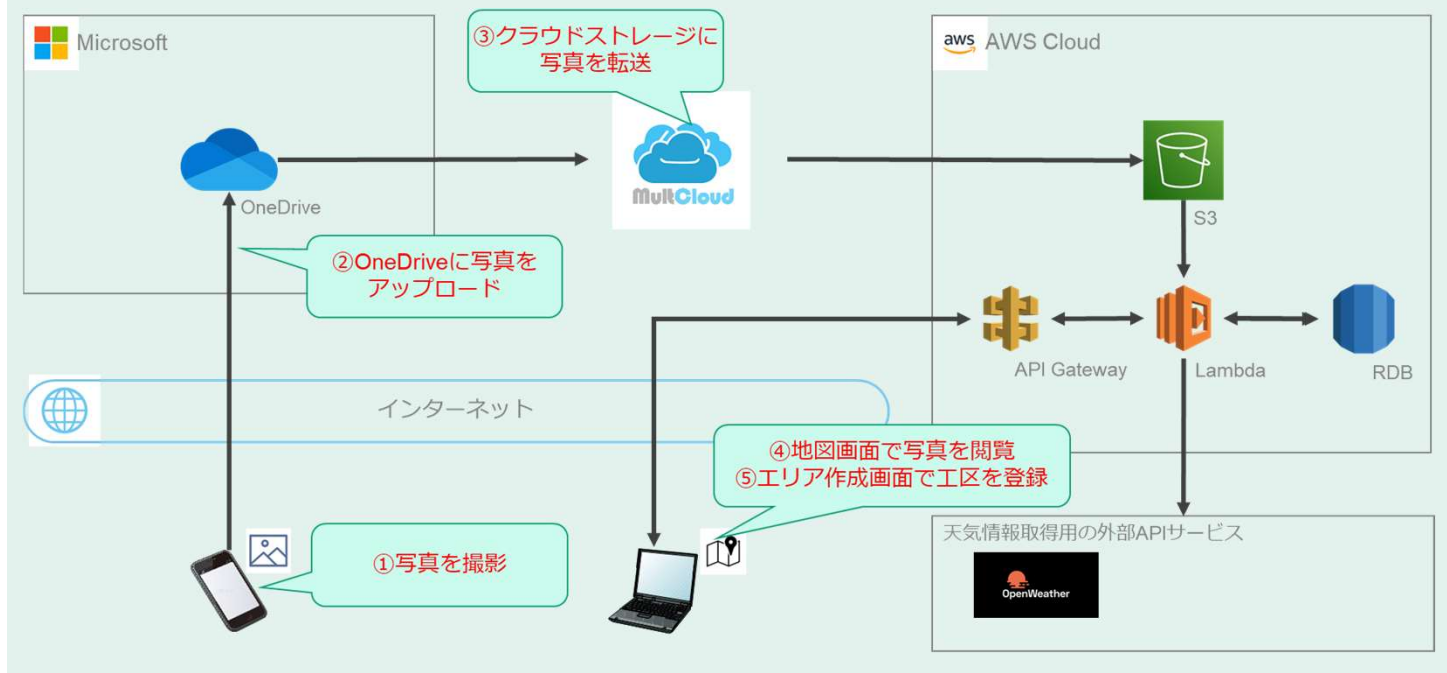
Microsoft

OneDrive

③クラウドストレージに写真を転送

MultCloud

aws AWS Cloud

S3

②OneDriveに写真をアップロード

API Gateway

Lambda

RDB

インターネット

④地図画面で写真を閲覧
⑤エリア作成画面で工区を登録

天気情報取得用の外部APIサービス

OpenWeather

①写真を撮影